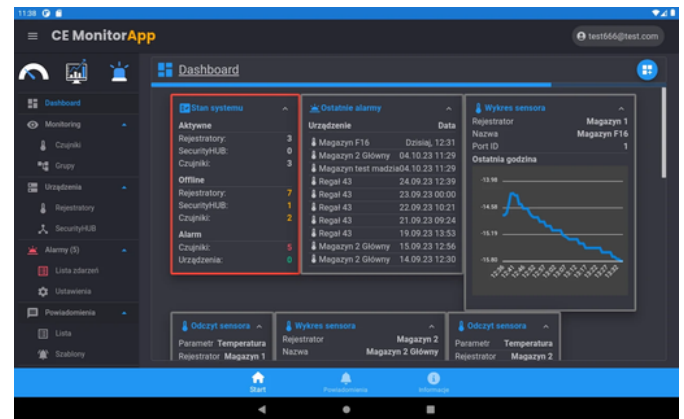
11:38

CE MonitorApp

test666@test.com

Dashboard

Dashboard

Monitoring

Czujniki

Grupy

Urządzenia

Rejestratory

SecurityHUB

Alarmy (5)

Lista zdarzeń

Ustawienia

Powiadomienia

Lista

Szablony

Stan systemu

Aktywne

Rejestratory: 3

SecurityHUB: 0

Czujniki: 3

Offline

Rejestratory: 7

SecurityHUB: 1

Czujniki: 2

Alarm

Czujniki: 5

Urządzenia: 0

Ostatnie alarmy

| Urządzenie | Data |
|---|---|
| Magazyn F16 | Dzisiaj, 12:31 |
| Magazyn 2 Główny | 04.10.23 11:29 |
| Magazyn test madzia | 04.10.23 11:29 |
| Regał 43 | 24.09.23 12:39 |
| Regał 43 | 23.09.23 00:00 |
| Regał 43 | 22.09.23 10:21 |
| Regał 43 | 21.09.23 09:24 |
| Regał 43 | 19.09.23 13:53 |
| Magazyn 2 Główny | 15.09.23 12:56 |
| Magazyn 2 Główny | 14.09.23 12:30 |

Wykres sensora

Rejestrator Magazyn 1

Nazwa Magazyn F16

Port ID 1

Ostatnia godzina

-13.98

-14.58

-15.19

-15.80

12:36 12:41 12:46 12:51 12:57 13:02 13:07 13:12 13:17 13:22 13:27 13:32

Odczyt sensora

Parametr Temperatura

Rejestrator Magazyn 1

Wykres sensora

Rejestrator Magazyn 2

Nazwa Magazyn 2 Główny

Odczyt sensora

Parametr Temperatura

Rejestrator Magazyn 2

Start

Powiadomienia

Informacje